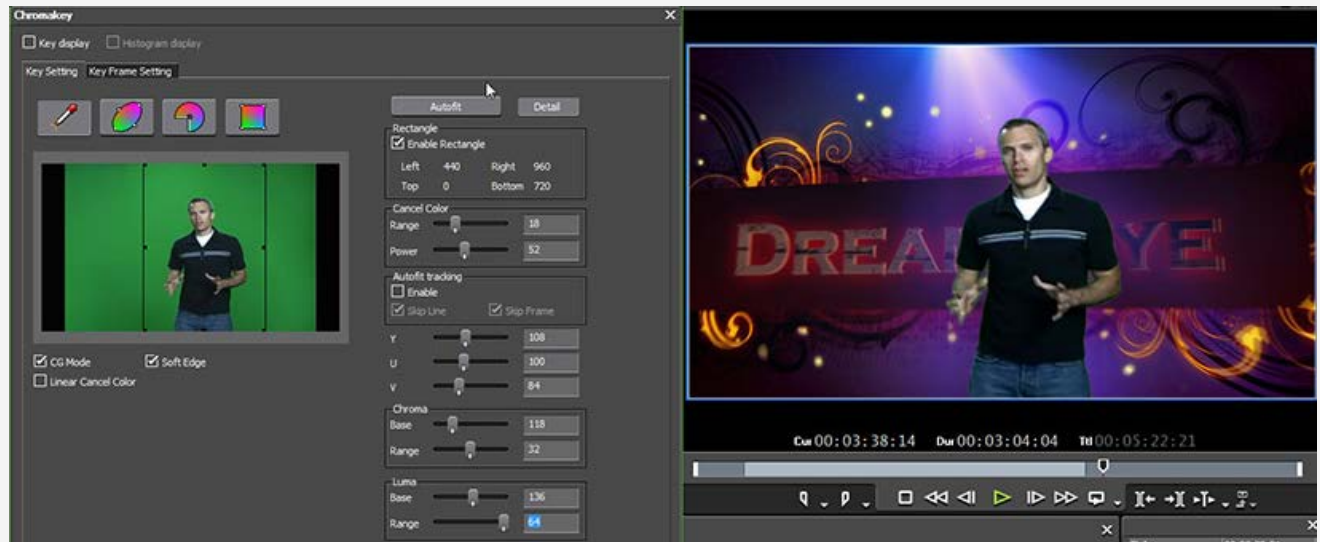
Chromakey

Key display
Histogram display

Key Setting
Key Frame Setting

Autofit
Detail

Rectangle
Enable Rectangle
Left 440
Right 960
Top 0
Bottom 720

Cancel Color
Range 18
Power 52

Autofit tracking
Enable
Skip Line
Skip Frame

Y 108
U 100
V 84

Chroma
Base 118
Range 32

Luma
Base 136
Range 64

CG Mode
Soft Edge
Linear Cancel Color

DREA YE

Cur 00:03:38:14
Dur 00:03:04:04
Ttl 00:05:22:21